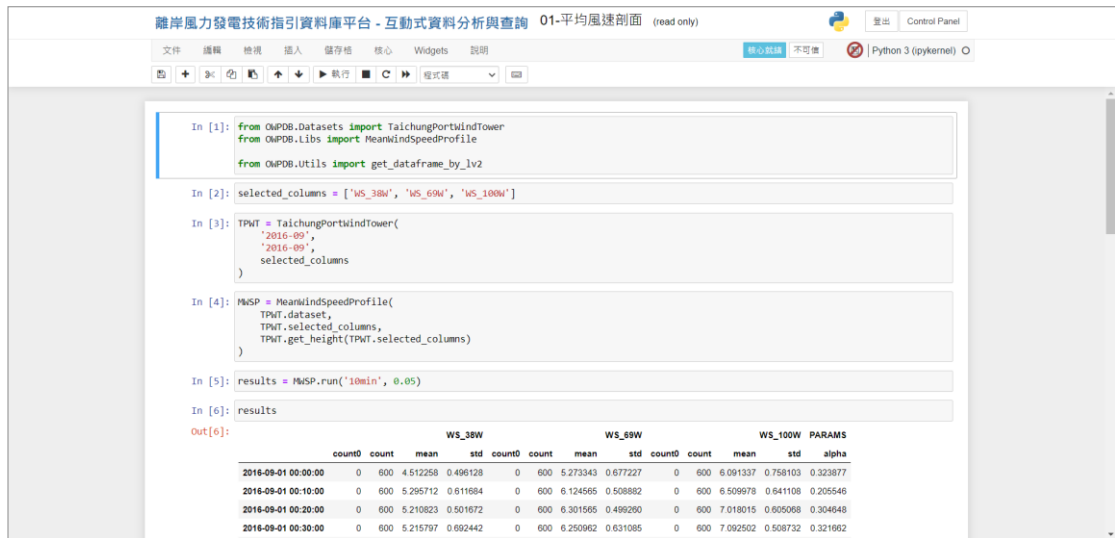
離岸風力發電技術指引資料庫平台 - 互動式資料分析與查詢 01-平均風速剖面 (read only)

登出 Control Panel

文件 編輯 檢視 插入 儲存格 核心 Widgets 說明

核心就緒 不可信 Python 3 (ipykernel)

執行 程式碼

In [1]: from OWPDB.Datasets import TaichungPortWindTower
from OWPDB.Libs import MeanWindSpeedProfile

from OWPDB.Utils import get_dataframe_by_lv2

In [2]: selected_columns = ['WS_38W', 'WS_69W', 'WS_100W']

In [3]: TPWT = TaichungPortWindTower(
    '2016-09',
    '2016-09',
    selected_columns
)

In [4]: MWSP = MeanWindSpeedProfile(
    TPWT.dataset,
    TPWT.selected_columns,
    TPWT.get_height(TPWT.selected_columns)
)

In [5]: results = MWSP.run('10min', 0.05)

In [6]: results

Out[6]:

| | WS_38W | | | | WS_69W | | | | WS_100W | | | | PARAMS |
|---|---|---|---|---|---|---|---|---|---|---|---|---|---|
| | count0 | count | mean | std | count0 | count | mean | std | count0 | count | mean | std | alpha |
| 2016-09-01 00:00:00 | 0 | 600 | 4.512258 | 0.496128 | 0 | 600 | 5.273343 | 0.677227 | 0 | 600 | 6.091337 | 0.758103 | 0.323877 |
| 2016-09-01 00:10:00 | 0 | 600 | 5.295712 | 0.611684 | 0 | 600 | 6.124565 | 0.508882 | 0 | 600 | 6.509978 | 0.641108 | 0.205546 |
| 2016-09-01 00:20:00 | 0 | 600 | 5.210823 | 0.501672 | 0 | 600 | 6.301565 | 0.499260 | 0 | 600 | 7.018015 | 0.605068 | 0.304648 |
| 2016-09-01 00:30:00 | 0 | 600 | 5.215797 | 0.692442 | 0 | 600 | 6.250962 | 0.631085 | 0 | 600 | 7.092502 | 0.508732 | 0.321662 |